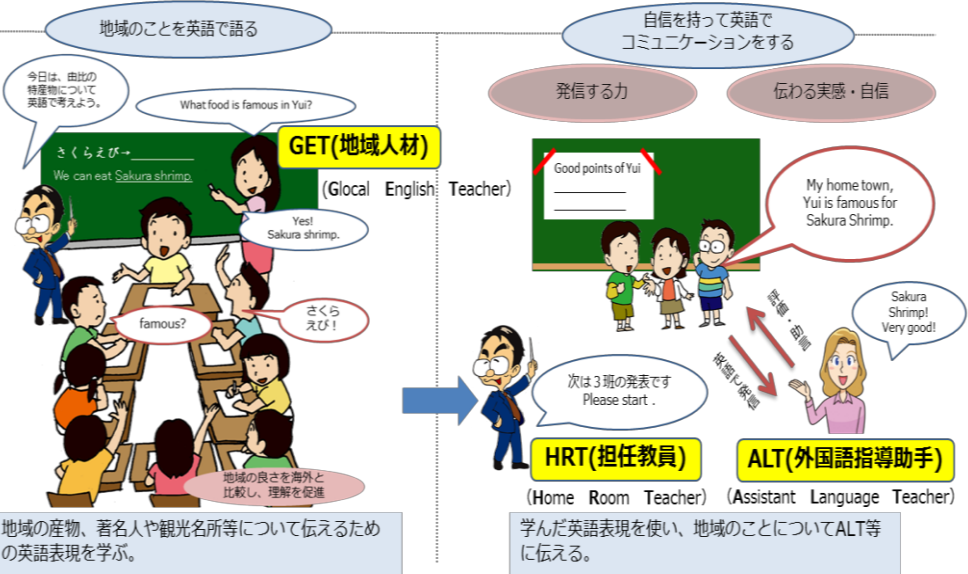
地域のことを英語で語る

今日は、由比の特産物について英語で考えよう。

What food is famous in Yui?

さくらえび→________

We can eat Sakura shrimp.

GET(地域人材)

(Glocal English Teacher)

Yes! Sakura shrimp.

さくらえび！

famous?

地域の良さを海外と比較し、理解を促進

地域の産物、著名人や観光名所等について伝えるための英語表現を学ぶ。

自信を持って英語でコミュニケーションをする

発信する力

伝わる実感・自信

Good points of Yui

My home town, Yui is famous for Sakura Shrimp.

Sakura Shrimp! Very good!

評価・助言

英語で発信

次は３班の発表です Please start .

HRT(担任教員)

(Home Room Teacher)

ALT(外国語指導助手)

(Assistant Language Teacher)

学んだ英語表現を使い、地域のことについてALT等に伝える。